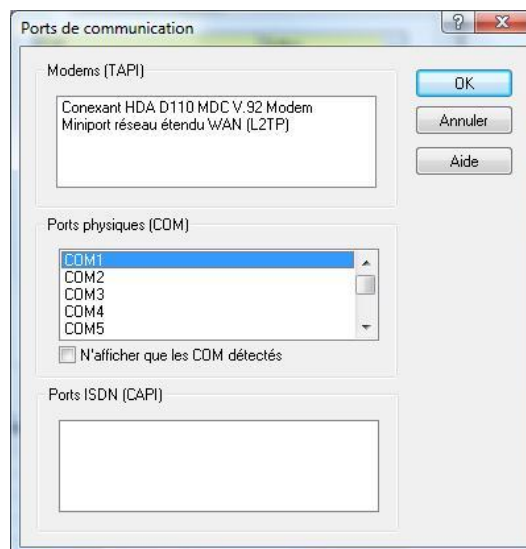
Ports de communication

Modems (TAPI)

Conexant HDA D110 MDC V.92 Modem
Miniport réseau étendu WAN (L2TP)

OK

Annuler

Aide

Ports physiques (COM)

COM1
COM2
COM3
COM4
COM5

N'afficher que les COM détectés

Ports ISDN (CAPI)